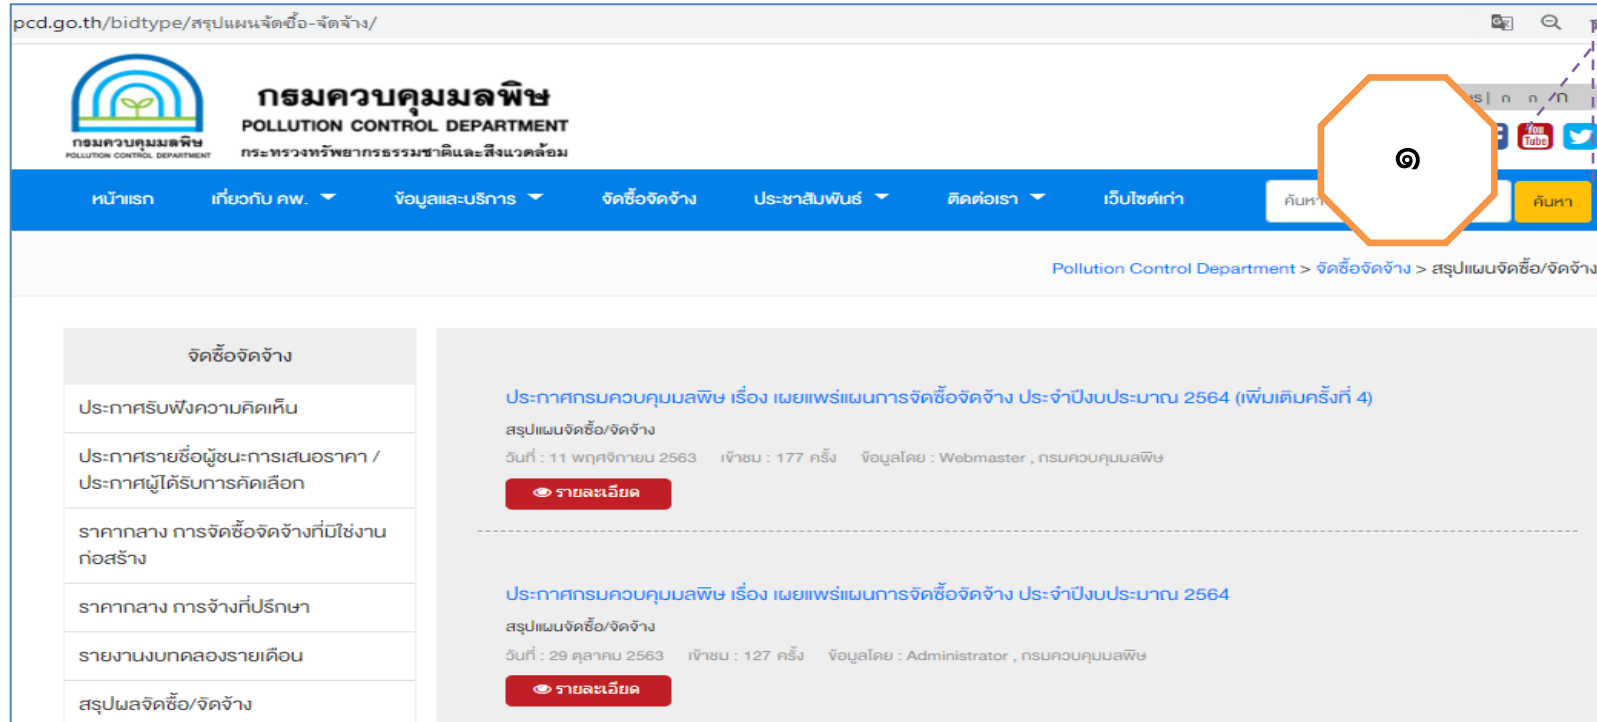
pcd.go.th/bidtype/สรุปแผนจัดซื้อ-จัดจ้าง/

กรมควบคุมมลพิษ
POLLUTION CONTROL DEPARTMENT
กระทรวงทรัพยากรธรรมชาติและสิ่งแวดล้อม

กรมควบคุมมลพิษ
POLLUTION CONTROL DEPARTMENT

๑

You Tube

หน้าแรก เกี่ยวกับ คพ. ข้อมูลและบริการ จัดซื้อจัดจ้าง ประชาสัมพันธ์ ติดต่อเรา เว็บไซต์เก่า ค้นห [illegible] ค้นหา

Pollution Control Department > จัดซื้อจัดจ้าง > สรุปแผนจัดซื้อ/จัดจ้าง

จัดซื้อจัดจ้าง
ประกาศรับฟังความคิดเห็น
ประกาศรายชื่อผู้ชนะการเสนอราคา / ประกาศผู้ได้รับการคัดเลือก
ราคากลาง การจัดซื้อจัดจ้างที่มิใช่งานก่อสร้าง
ราคากลาง การจ้างที่ปรึกษา
รายงานงบทดลองรายเดือน
สรุปผลจัดซื้อ/จัดจ้าง

ประกาศกรมควบคุมมลพิษ เรื่อง เผยแพร่แผนการจัดซื้อจัดจ้าง ประจำปีงบประมาณ 2564 (เพิ่มเติมครั้งที่ 4)
สรุปแผนจัดซื้อ/จัดจ้าง
วันที่ : 11 พฤศจิกายน 2563 เข้าชม : 177 ครั้ง ข้อมูลโดย : Webmaster , กรมควบคุมมลพิษ
รายละเอียด

ประกาศกรมควบคุมมลพิษ เรื่อง เผยแพร่แผนการจัดซื้อจัดจ้าง ประจำปีงบประมาณ 2564
สรุปแผนจัดซื้อ/จัดจ้าง
วันที่ : 29 ตุลาคม 2563 เข้าชม : 127 ครั้ง ข้อมูลโดย : Administrator , กรมควบคุมมลพิษ
รายละเอียด